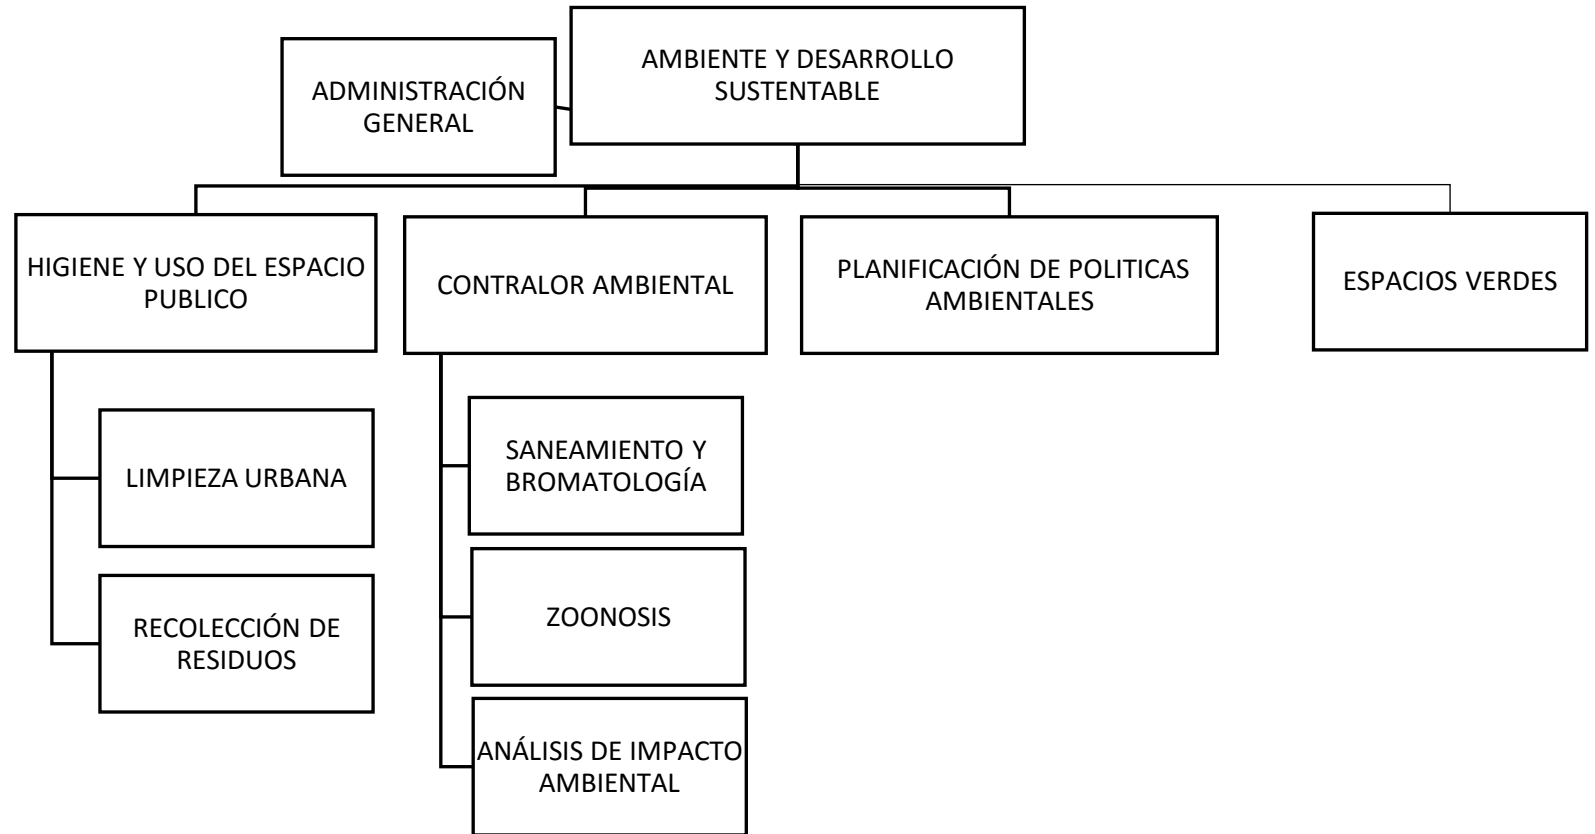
AMBIENTE Y DESARROLLO SUSTENTABLE

ADMINISTRACIÓN GENERAL

HIGIENE Y USO DEL ESPACIO PUBLICO

CONTRALOR AMBIENTAL

PLANIFICACIÓN DE POLITICAS AMBIENTALES

ESPACIOS VERDES

LIMPIEZA URBANA

RECOLECCIÓN DE RESIDUOS

SANEAMIENTO Y BROMATOLOGÍA

ZOONOSIS

ANÁLISIS DE IMPACTO AMBIENTAL